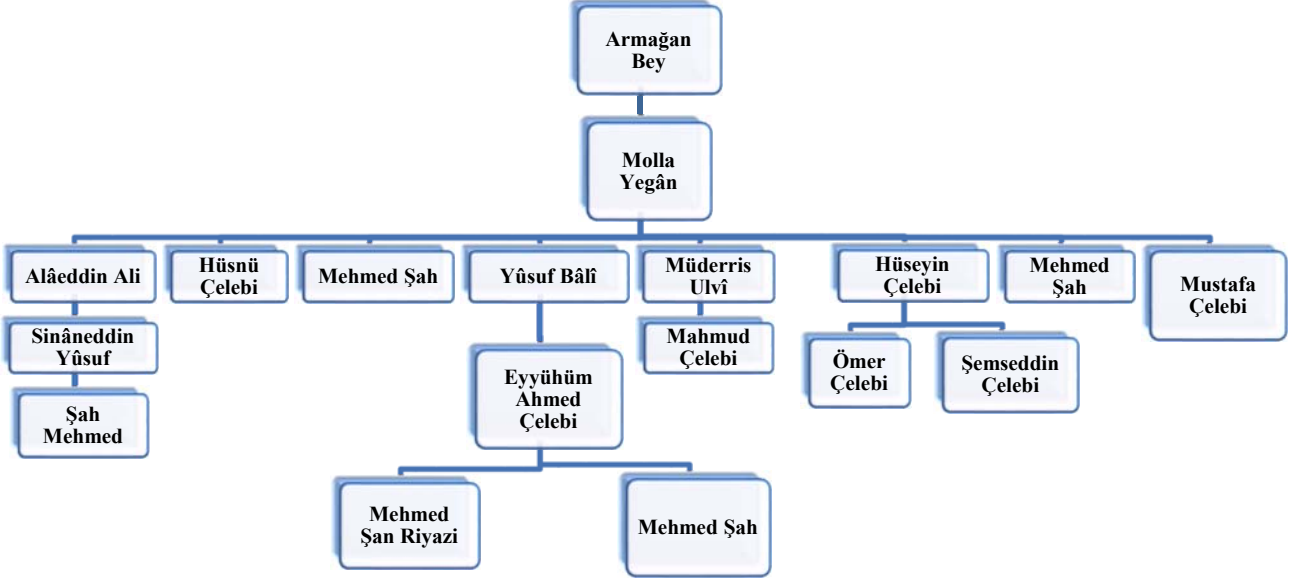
Armağan Bey

Molla Yegân

Alâeddin Ali

Sinâneddin Yûsuf

Şah Mehmed

Hüsnü Çelebi

Mehmed Şah

Yûsuf Bâlî

Eyyühüm Ahmed Çelebi

Mehmed Şan Riyazi

Mehmed Şah

Müderris Ulvî

Mahmud Çelebi

Hüseyin Çelebi

Ömer Çelebi

Şemseddin Çelebi

Mehmed Şah

Mustafa Çelebi